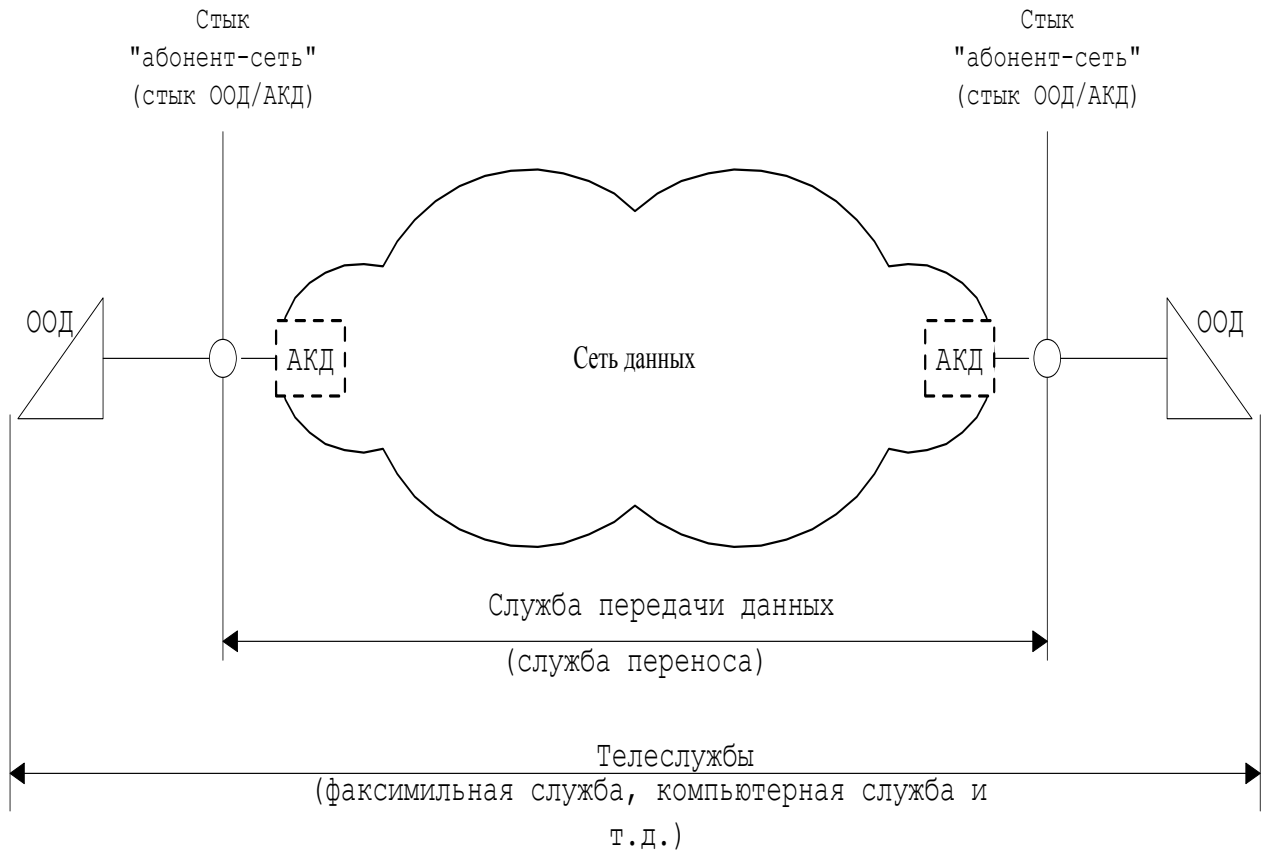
Стык "абонент-сеть" (стык ООД/АКД)

Стык "абонент-сеть" (стык ООД/АКД)

ООД

АКД

Сеть данных

АКД

ООД

Служба передачи данных

(служба переноса)

Телеслужбы

(факсимильная служба, компьютерная служба и т.д.)